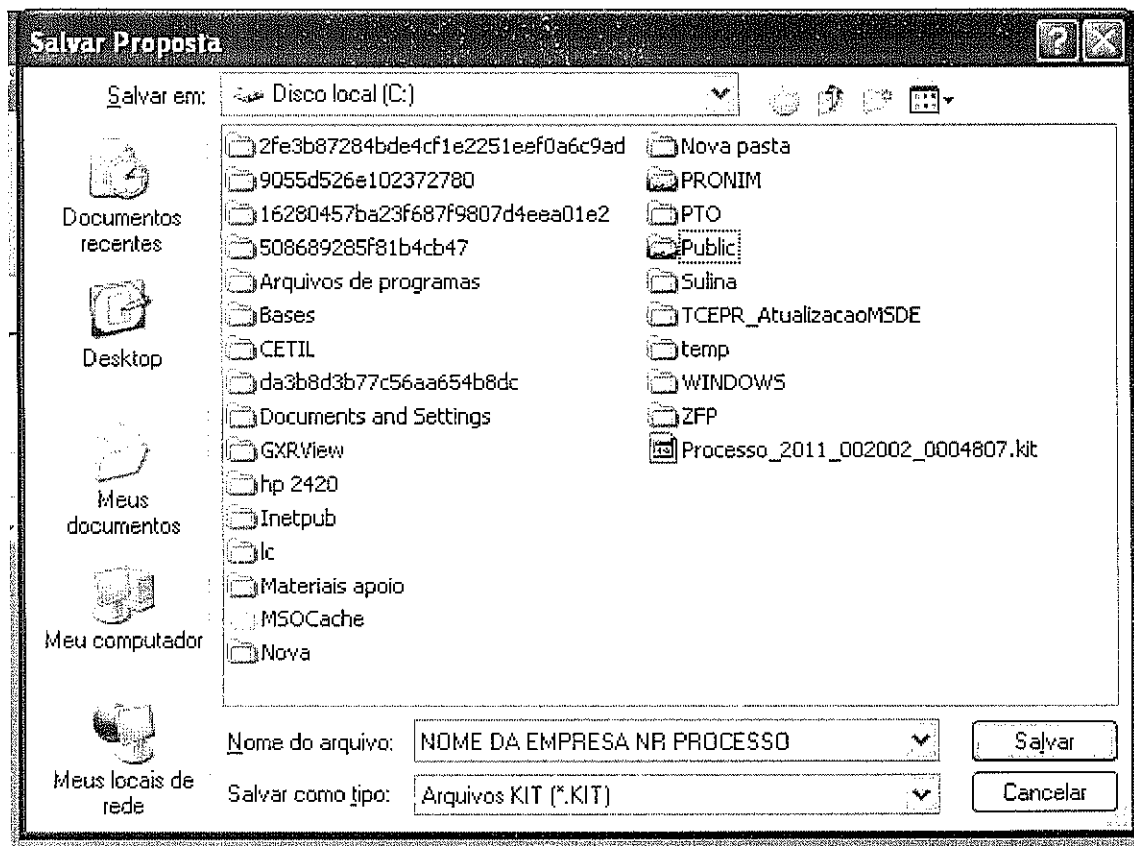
Salvar Proposta

Salvar em: Disco local (C:)

Documentos recentes

Desktop

Meus documentos

Meu computador

Meus locais de rede

2fe3b87284bde4cf1e2251eef0a6c9ad
9055d526e102372780
16280457ba23f687f9807d4eea01e2
508689285f81b4cb47
Arquivos de programas
Bases
CETIL
da3b8d3b77c56aa654b8dc
Documents and Settings
GXRView
hp 2420
Inetpub
lc
Materiais apoio
MSOCache
Nova
Nova pasta
PRONIM
PTO
Public
Sulina
TCEPR_AtualizacaoMSDE
temp
WINDOWS
ZFP
Processo_2011_002002_0004807.kit

Nome do arquivo: NOME DA EMPRESA NR PROCESSO

Salvar como tipo: Arquivos KIT (*.KIT)

Salvar

Cancelar